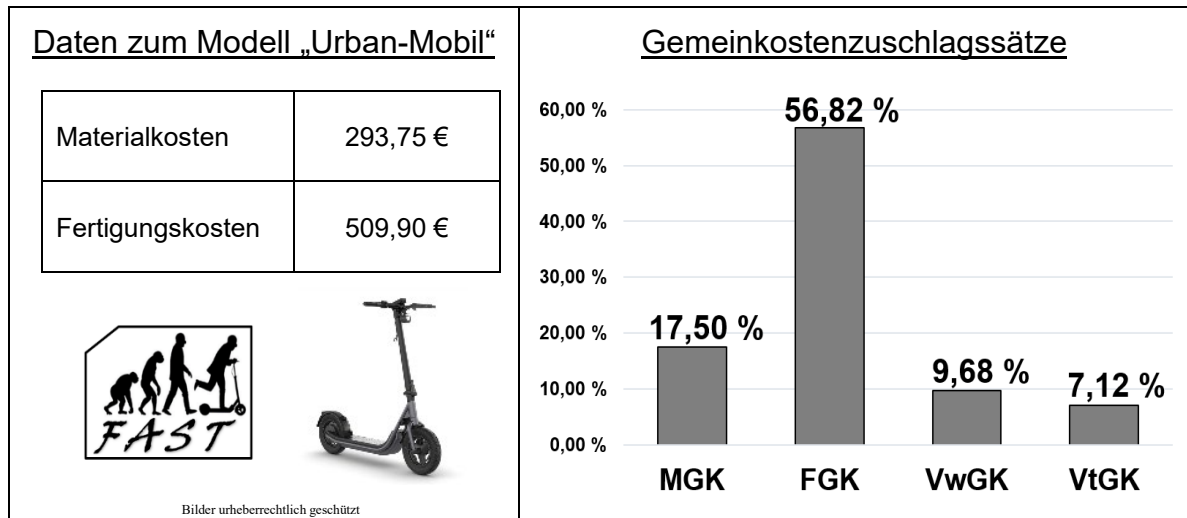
Daten zum Modell „Urban-Mobil“

| Materialkosten | 293,75 € |
|---|---|
| Fertigungskosten | 509,90 € |

FAST

Bilder urheberrechtlich geschützt

Gemeinkostenzuschlagssätze

60,00 %
50,00 %
40,00 %
30,00 %
20,00 %
10,00 %
0,00 %

17,50 %
56,82 %
9,68 %
7,12 %

MGK FGK VwGK VtGK